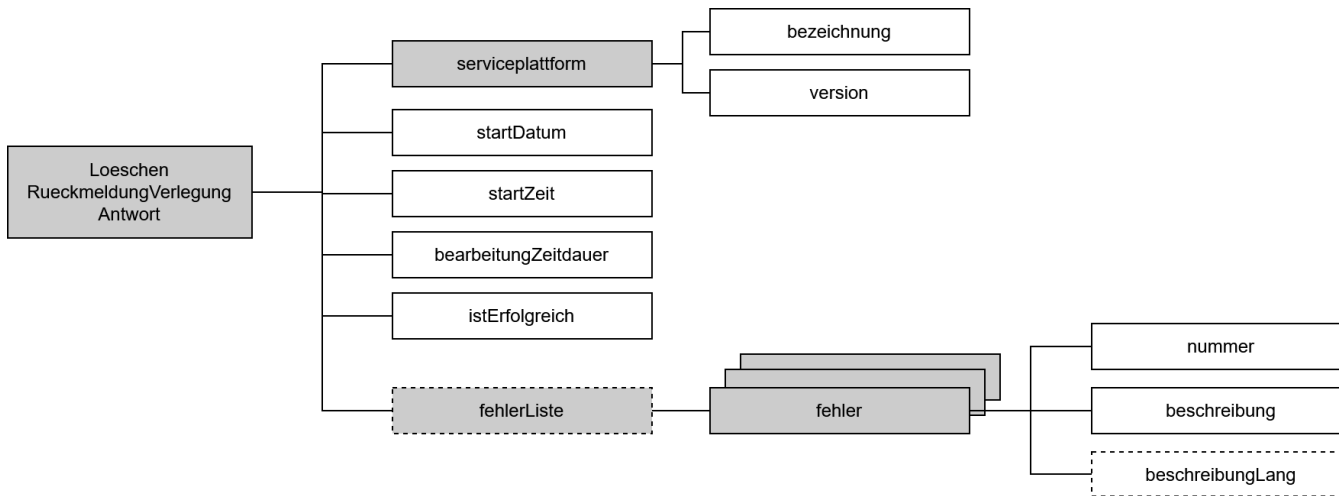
Loeschen RueckmeldungVerlegung Antwort

serviceplattform

bezeichnung

version

startDatum

startZeit

bearbeitungZeitdauer

istErfolgreich

fehlerListe

fehler

nummer

beschreibung

beschreibungLang